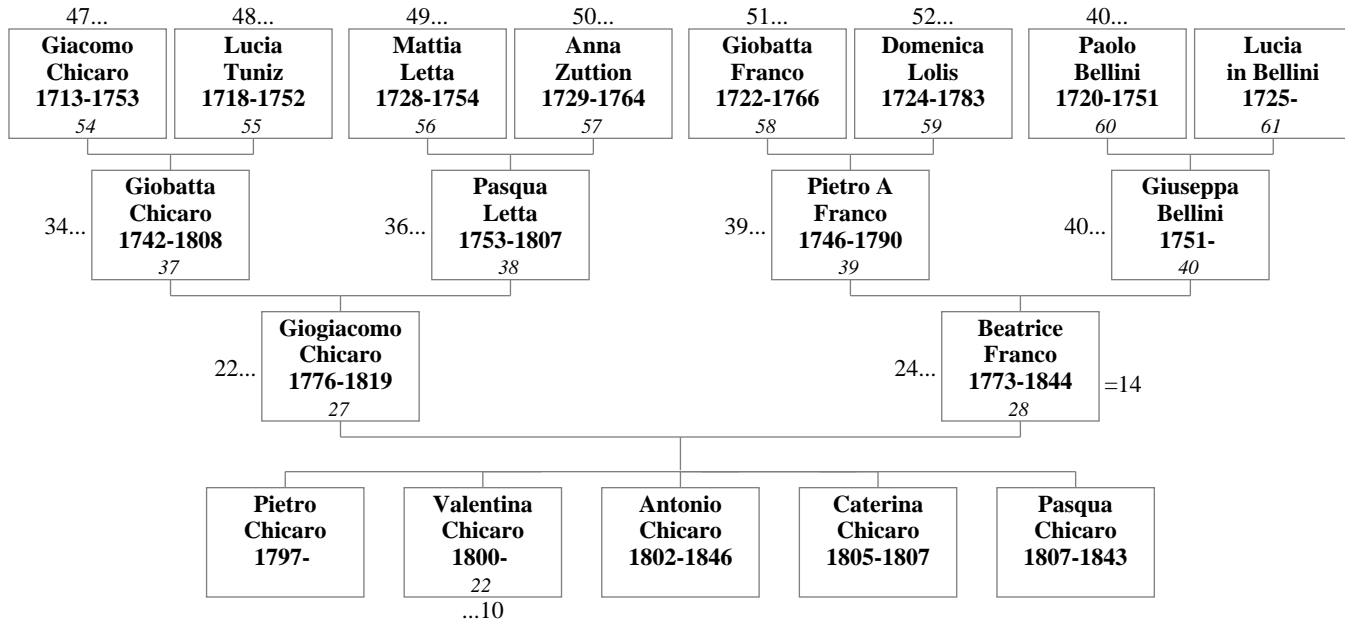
47...
Giacomo Chicaro 1713-1753
54

48...
Lucia Tuniz 1718-1752
55

49...
Mattia Letta 1728-1754
56

50...
Anna Zuttion 1729-1764
57

51...
Giobatta Franco 1722-1766
58

52...
Domenica Lolis 1724-1783
59

40...
Paolo Bellini 1720-1751
60

Lucia in Bellini 1725-
61

34...
Giobatta Chicaro 1742-1808
37

36...
Pasqua Letta 1753-1807
38

39...
Pietro A Franco 1746-1790
39

40...
Giuseppa Bellini 1751-
40

22...
Giogiacomo Chicaro 1776-1819
27

24...
Beatrice Franco 1773-1844
28
=14

Pietro Chicaro 1797-

Valentina Chicaro 1800-
22
...10

Antonio Chicaro 1802-1846

Caterina Chicaro 1805-1807

Pasqua Chicaro 1807-1843